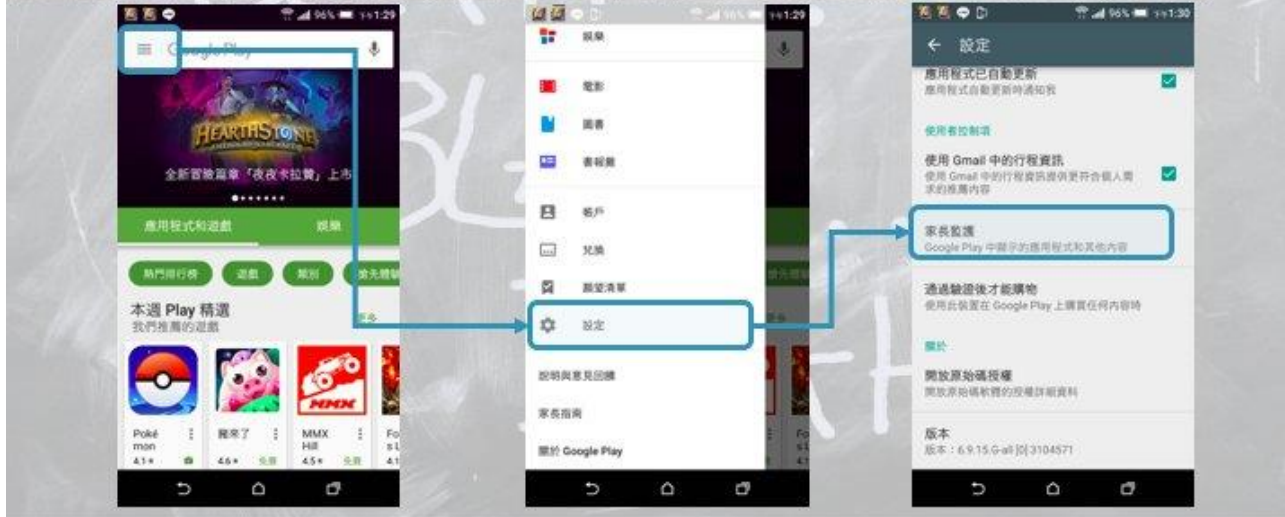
96% 下午1:29

Google Play

HEARTHSTONE

全新冒險篇章「夜夜卡拉贊」上市

應用程式和遊戲

娛樂

熱門排行榜

遊戲

類別

搶先體驗

本週 Play 精選

我們推薦的遊戲

更多

Poké mon

4.1★

豬來了

4.6★

免費

MMX Hill

4.5★

免費

96% 下午1:29

娛樂

電影

圖書

書報攤

帳戶

兌換

願望清單

設定

說明與意見回饋

家長指南

關於 Google Play

96% 下午1:30

設定

應用程式已自動更新

應用程式自動更新時通知我

使用者控制項

使用 Gmail 中的行程資訊

使用 Gmail 中的行程資訊提供更符合個人需求的推薦內容

家長監護

Google Play 中顯示的應用程式和其他內容

通過驗證後才能購物

使用此裝置在 Google Play 上購買任何內容時

關於

開放原始碼授權

開放原始碼軟體的授權詳細資料

版本

版本：6.9.15.G-all [0] 3104571